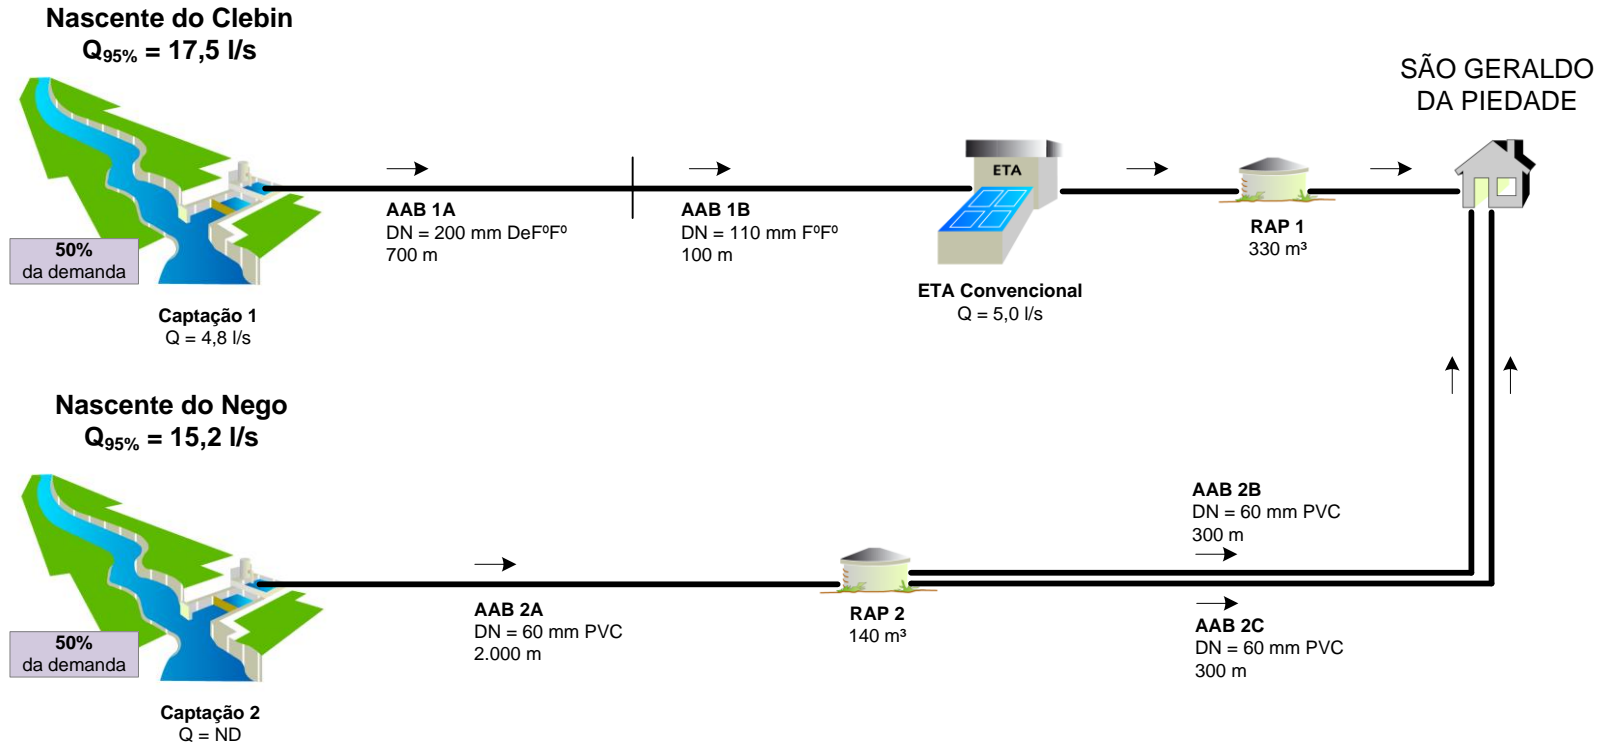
Nascente do Clebin
$Q_{95\%}$ = 17,5 l/s

SÃO GERALDO DA PIEDADE

ETA

AAB 1A
DN = 200 mm DeFºFº
700 m

AAB 1B
DN = 110 mm FºFº
100 m

RAP 1
330 m³

50%
da demanda

Captação 1
Q = 4,8 l/s

ETA Convencional
Q = 5,0 l/s

Nascente do Nego
$Q_{95\%}$ = 15,2 l/s

AAB 2B
DN = 60 mm PVC
300 m

50%
da demanda

AAB 2A
DN = 60 mm PVC
2.000 m

RAP 2
140 m³

AAB 2C
DN = 60 mm PVC
300 m

Captação 2
Q = ND